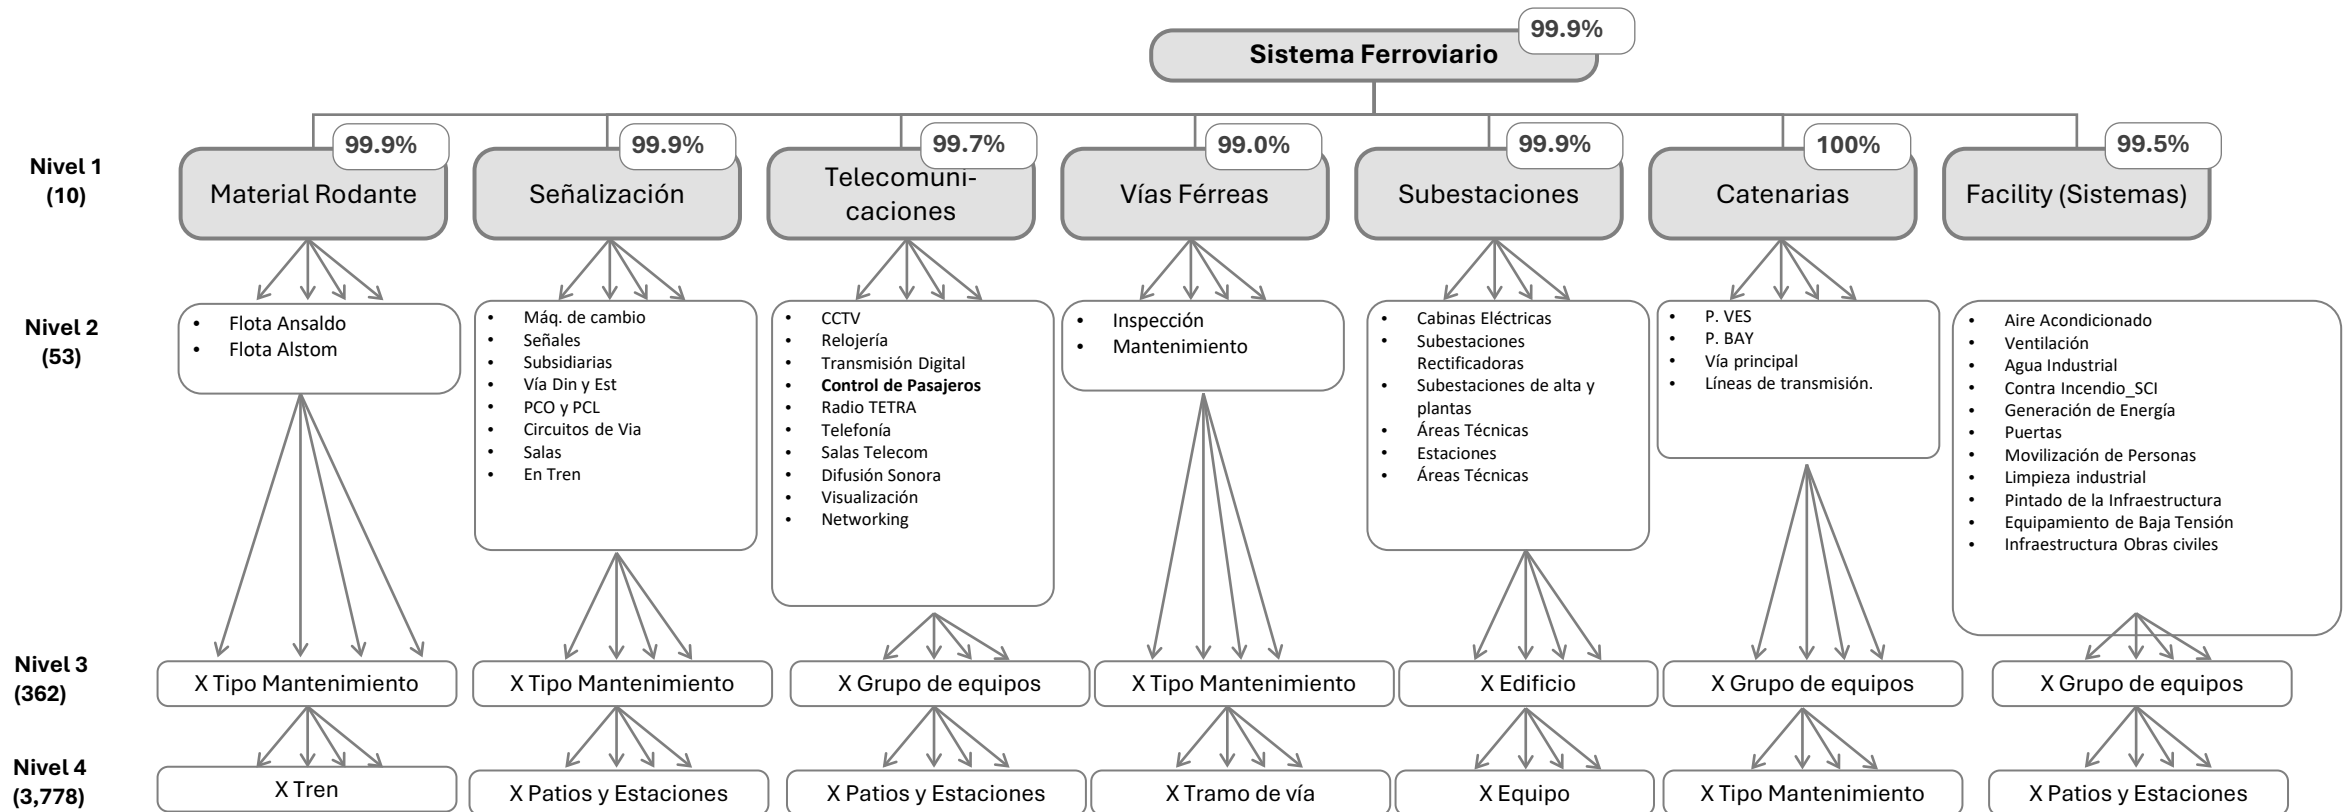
Sistema Ferroviario 99.9%

Nivel 1 (10)

99.9% Material Rodante

99.9% Señalización

99.7% Telecomunicaciones

99.0% Vías Férreas

99.9% Subestaciones

100% Catenarias

99.5% Facility (Sistemas)

Nivel 2 (53)

- Flota Ansaldo
- Flota Alstom

- Máq. de cambio
- Señales
- Subsidiarias
- Vía Din y Est
- PCO y PCL
- Circuitos de Via
- Salas
- En Tren

- CCTV
- Relojería
- Transmisión Digital
- **Control de Pasajeros**
- Radio TETRA
- Telefonía
- Salas Telecom
- Difusión Sonora
- Visualización
- Networking

- Inspección
- Mantenimiento

- Cabinas Eléctricas
- Subestaciones Rectificadoras
- Subestaciones de alta y plantas
- Áreas Técnicas
- Estaciones
- Áreas Técnicas

- P. VES
- P. BAY
- Vía principal
- Líneas de transmisión.

- Aire Acondicionado
- Ventilación
- Agua Industrial
- Contra Incendio_SCI
- Generación de Energía
- Puertas
- Movilización de Personas
- Limpieza industrial
- Pintado de la Infraestructura
- Equipamiento de Baja Tensión
- Infraestructura Obras civiles

Nivel 3 (362)

X Tipo Mantenimiento | X Tipo Mantenimiento | X Grupo de equipos | X Tipo Mantenimiento | X Edificio | X Grupo de equipos | X Grupo de equipos

Nivel 4 (3,778)

X Tren | X Patios y Estaciones | X Patios y Estaciones | X Tramo de vía | X Equipo | X Tipo Mantenimiento | X Patios y Estaciones